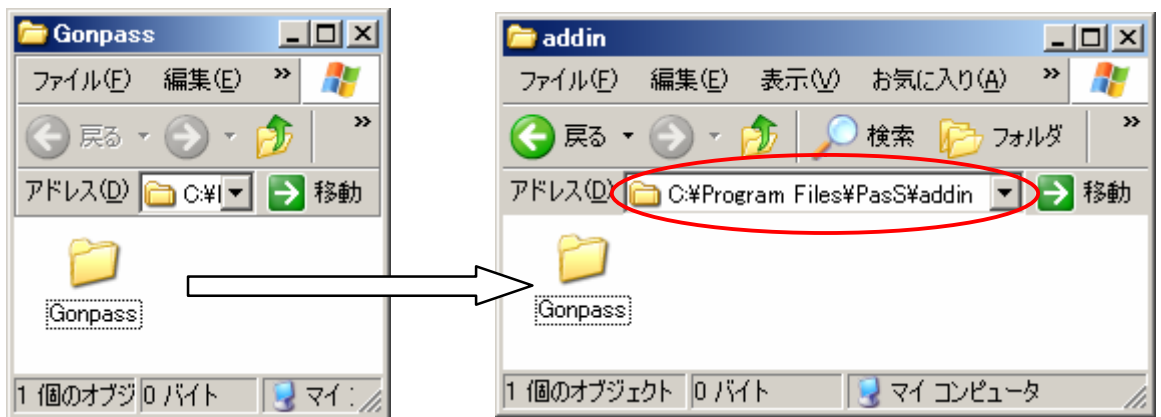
Gonpass

ファイル(F) 編集(E) »

戻る

アドレス(D) C:¥I 移動

Gonpass

1 個のオブジ 0 バイト マイ

addin

ファイル(F) 編集(E) 表示(V) お気に入り(A) »

戻る 検索 フォルダ »

アドレス(D) C:¥Program Files¥PasS¥addin 移動

Gonpass

1 個のオブジェクト 0 バイト マイ コンピュータ